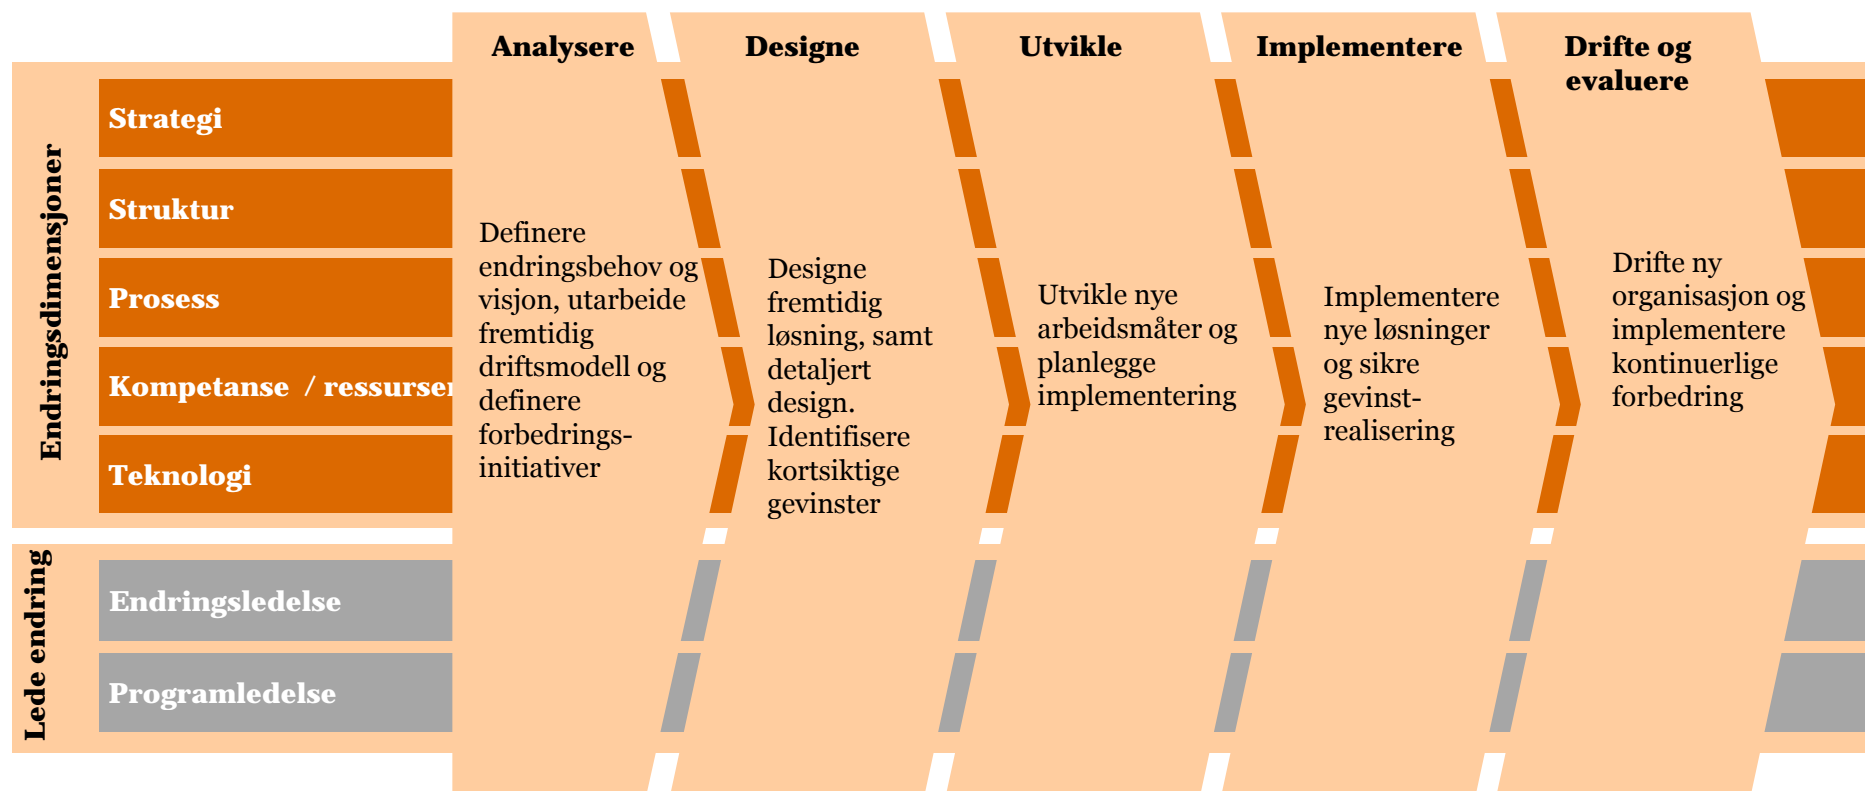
Analysere

Designe

Utvikle

Implementere

Drifte og evaluere

Endringsdimensjoner

Strategi

Struktur

Prosess

Kompetanse / ressurser

Teknologi

Lede endring

Endringsledelse

Programledelse

Definere endringsbehov og visjon, utarbeide fremtidig driftsmodell og definere forbedrings-initiativer

Designe fremtidig løsning, samt detaljert design. Identifisere kortsiktige gevinster

Utvikle nye arbeidsmåter og planlegge implementering

Implementere nye løsninger og sikre gevinst-realisering

Drifte ny organisasjon og implementere kontinuerlige forbedring